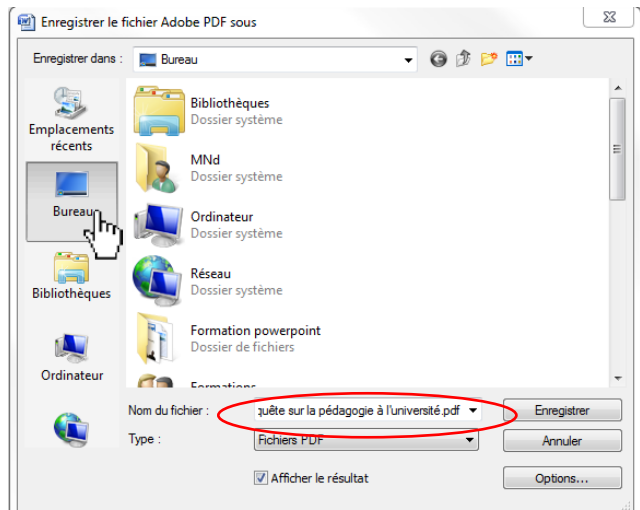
Enregistrer le fichier Adobe PDF sous

Enregistrer dans : Bureau

Emplacements récents

Bureau

Bibliothèques

Ordinateur

Bibliothèques
Dossier système

MNd
Dossier système

Ordinateur
Dossier système

Réseau
Dossier système

Formation powerpoint
Dossier de fichiers

Formations

Nom du fichier : quête sur la pédagogie à l'université.pdf

Type : Fichiers PDF

Enregistrer

Annuler

Afficher le résultat

Options...